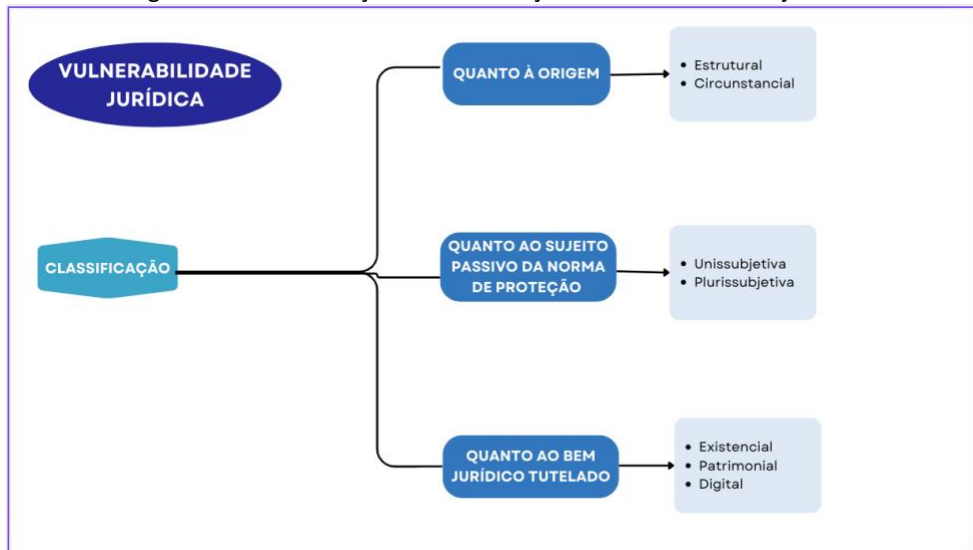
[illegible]

VULNERABILIDADE JURÍDICA

CLASSIFICAÇÃO

QUANTO À ORIGEM

- Estrutural
- Circunstancial

QUANTO AO SUJEITO PASSIVO DA NORMA DE PROTEÇÃO

- Unissubjetiva
- Plurissubjetiva

QUANTO AO BEM JURÍDICO TUTELADO

- Existencial
- Patrimonial
- Digital